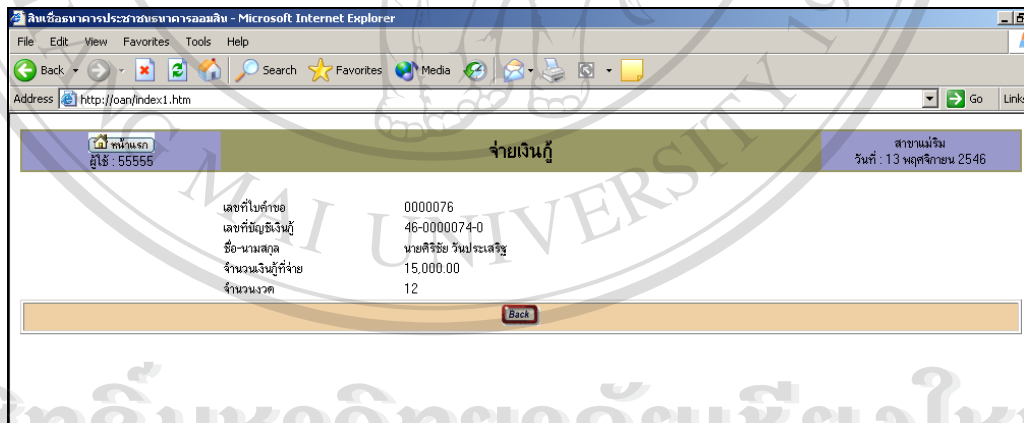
สินเชื่อธนาคารประชาชนธนาคารออมสิน - Microsoft Internet Explorer

File Edit View Favorites Tools Help

Back Search Favorites Media

Address http://oan/index1.htm Go Links

หน้าแรก
ผู้ใช้ : 55555

จ่ายเงินกู้

สาขาแม่ริม
วันที่ : 13 พฤศจิกายน 2546

| | |
|---|---|
| เลขที่ใบคำขอ | 0000076 |
| เลขที่บัญชีเงินกู้ | 46-0000074-0 |
| ชื่อ-นามสกุล | นายศิริชัย วันประเสริฐ |
| จำนวนเงินกู้ที่จ่าย | 15,000.00 |
| จำนวนงวด | 12 |

Back

MAI UNIVERSITY

ลิขสิทธิ์มหาวิทยาลัยเชียงใหม่